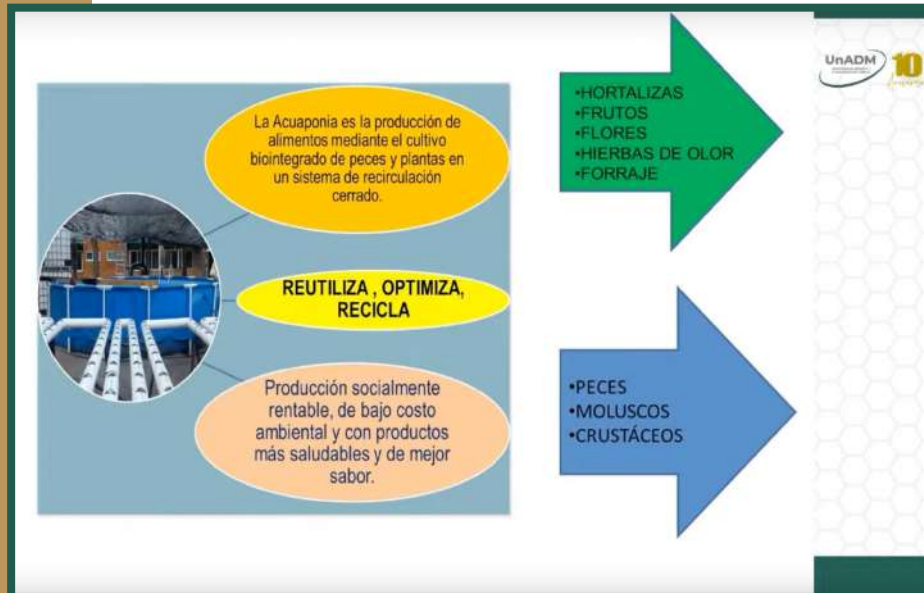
La Acuaponia es la producción de alimentos mediante el cultivo biointegrado de peces y plantas en un sistema de recirculación cerrado.

REUTILIZA , OPTIMIZA, RECICLA

Producción socialmente rentable, de bajo costo ambiental y con productos más saludables y de mejor sabor.

•HORTALIZAS
•FRUTOS
•FLORES
•HIERBAS DE OLOR
•FORRAJE

•PECES
•MOLUSCOS
•CRUSTÁCEOS

UnADM 10